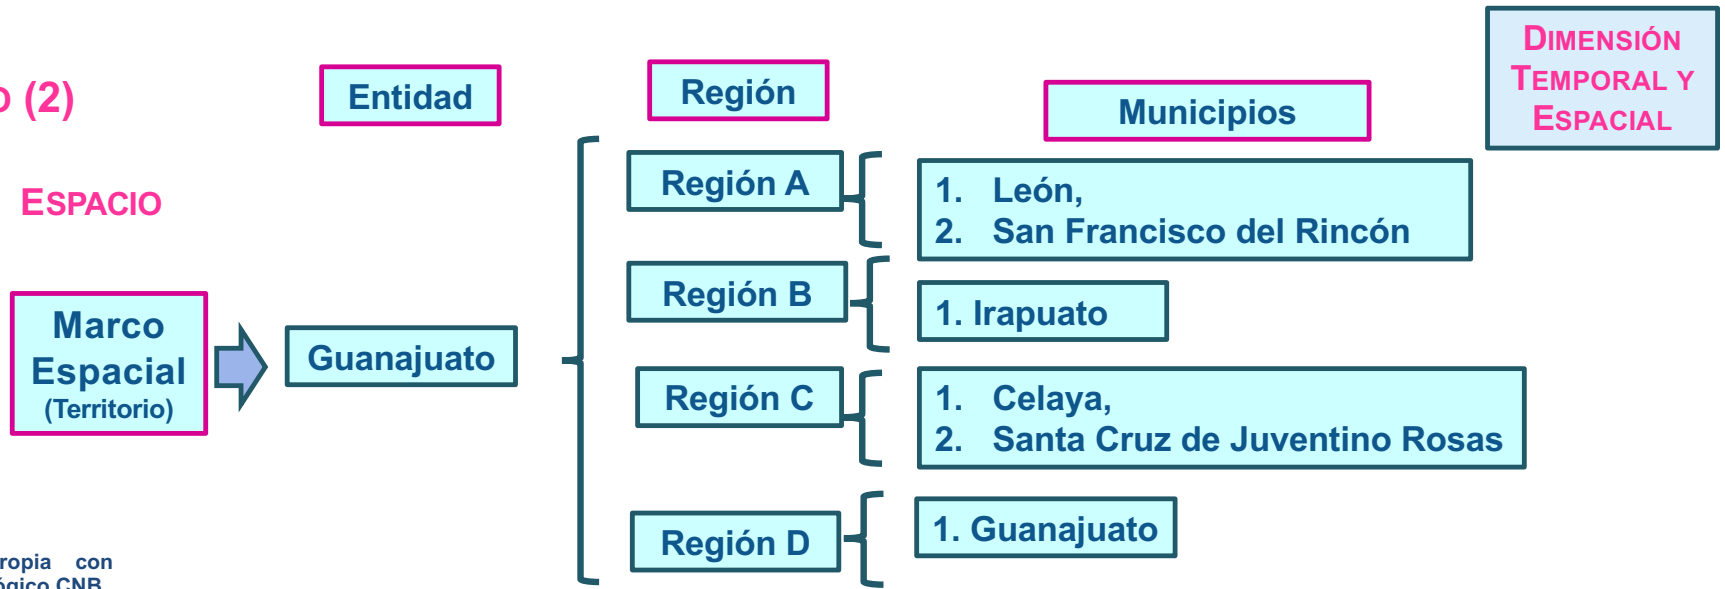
o (2)

Entidad

Región

Municipios

DIMENSIÓN TEMPORAL Y ESPACIAL

ESPACIO

Región A

1. León,
2. San Francisco del Rincón

Región B

1. Irapuato

Marco Espacial (Territorio)

Guanajuato

Región C

1. Celaya,
2. Santa Cruz de Juventino Rosas

Región D

1. Guanajuato

ropia con
ógico CNB